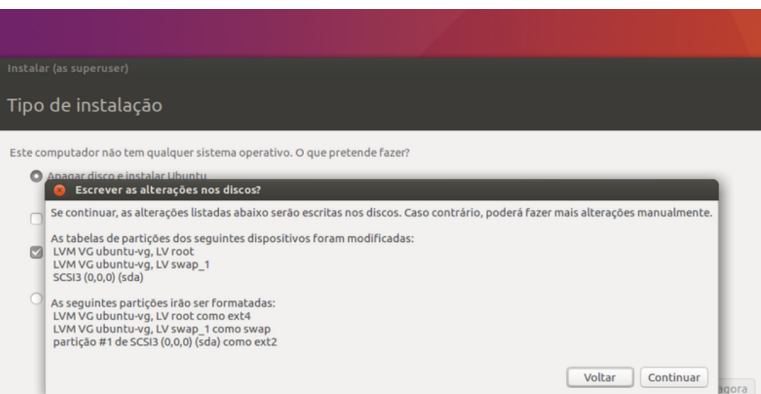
Instalar (as superuser)

Tipo de instalação

Este computador não tem qualquer sistema operativo. O que pretende fazer?

Apagar disco e instalar Ubuntu

Escrever as alterações nos discos?

Se continuar, as alterações listadas abaixo serão escritas nos discos. Caso contrário, poderá fazer mais alterações manualmente.

As tabelas de partições dos seguintes dispositivos foram modificadas:
LVM VG ubuntu-vg, LV root
LVM VG ubuntu-vg, LV swap_1
SCSI3 (0,0,0) (sda)

As seguintes partições irão ser formatadas:
LVM VG ubuntu-vg, LV root como ext4
LVM VG ubuntu-vg, LV swap_1 como swap
partição #1 de SCSI3 (0,0,0) (sda) como ext2

Voltar
Continuar

agora